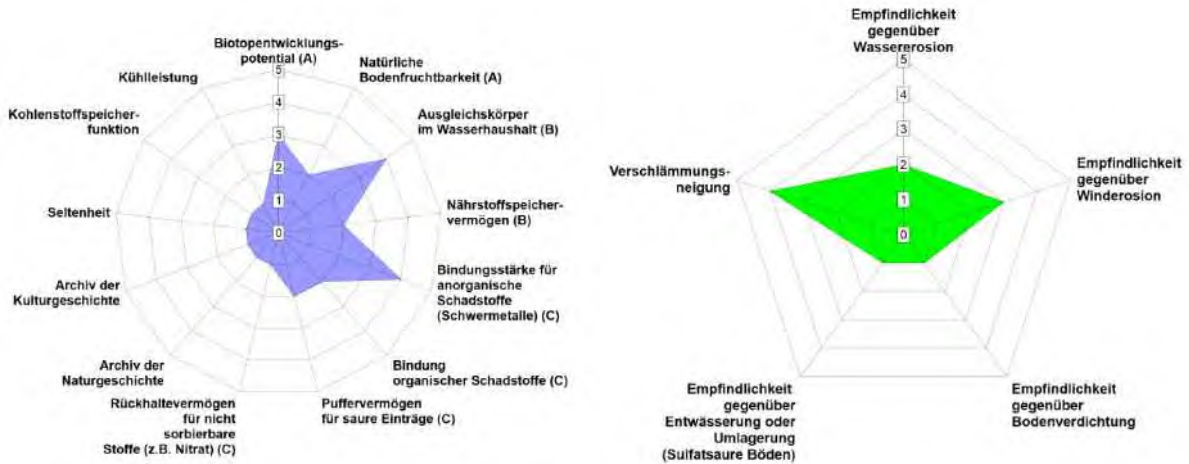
Biotopentwicklungspotential (A)

5
4
3
2
1
0

Natürliche Bodenfruchtbarkeit (A)

Ausgleichskörper im Wasserhaushalt (B)

Nährstoffspeichervermögen (B)

Bindungsstärke für anorganische Schadstoffe (Schwermetalle) (C)

Bindung organischer Schadstoffe (C)

Puffervermögen für saure Einträge (C)

Rückhaltevermögen für nicht sorbierbare Stoffe (z.B. Nitrat) (C)

Archiv der Naturgeschichte

Archiv der Kulturgeschichte

Seltenheit

Kohlenstoffspeicherfunktion

Kühlleistung

Empfindlichkeit gegenüber Wassererosion

5
4
3
2
1
0

Empfindlichkeit gegenüber Winderosion

Empfindlichkeit gegenüber Bodenverdichtung

Empfindlichkeit gegenüber Entwässerung oder Umlagerung (Sulfatsaure Böden)

Verschlämmungsneigung